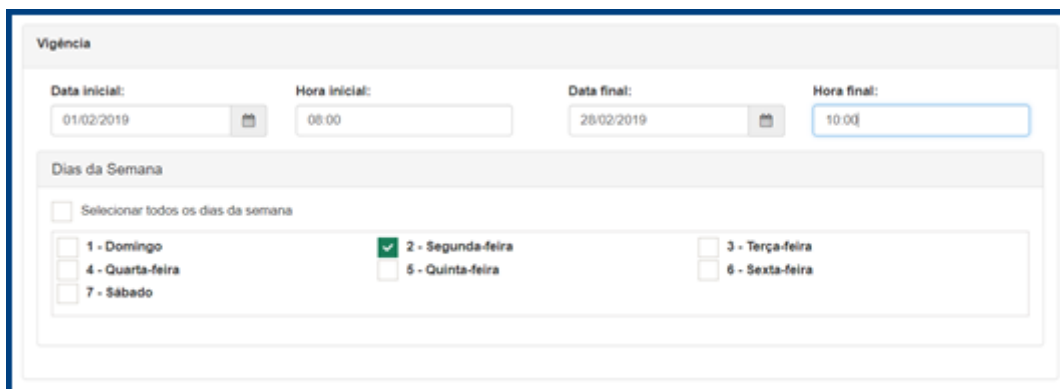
Vigência

Data inicial:
01/02/2019

Hora inicial:
08:00

Data final:
28/02/2019

Hora final:
10:00

Dias da Semana

Selecionar todos os dias da semana

1 - Domingo
2 - Segunda-feira
3 - Terça-feira
4 - Quarta-feira
5 - Quinta-feira
6 - Sexta-feira
7 - Sábado